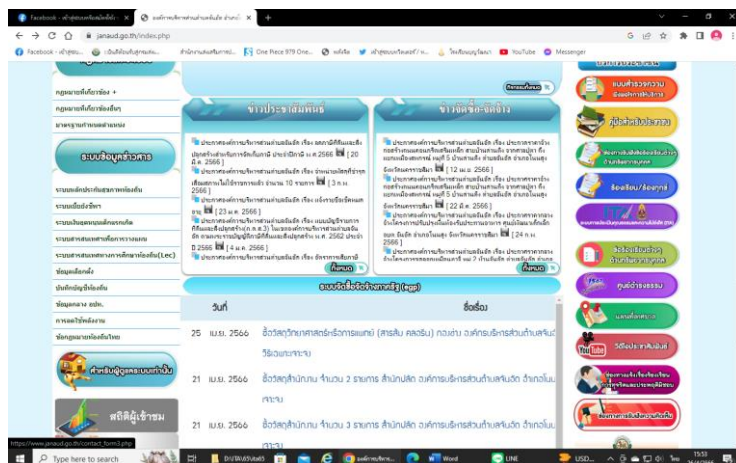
Facebook - ... | องค์การบริหารส่วนตำบลเนินฆ้อ อำเภอ... | +

janaud.go.th/index.php

Facebook - ... | เนินฆ้อ... | ... | One Piece 979 One... | ... | ... | YouTube | Messenger

กฎหมายที่เกี่ยวข้อง +
กฎหมายที่เกี่ยวข้องอื่นๆ
มาตรฐานการปฏิบัติงาน

ระบบข้อมูลข่าวสาร

ระบบแผนพัฒนาท้องถิ่น
ระบบข้อบัญญัติ
ระบบสารสนเทศ
ระบบสารสนเทศการศึกษา (LEC)
ข้อมูลคำสั่ง
บัญชีทรัพย์สิน
ข้อมูลกลาง อปท.
การจัดซื้อจัดจ้าง
ข้อกฎหมายท้องถิ่น

สำหรับผู้ดูแลระบบเท่านั้น

สถิติผู้เข้าชม

ข่าวประชาสัมพันธ์

ข่าวจัดซื้อ-จัดจ้าง

ทั้งหมด

ประกาศองค์การบริหารส่วนตำบลเนินฆ้อ เรื่อง ... [ 20 มี.ค. 2566 ]
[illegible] [ 3 ก.พ. 2566 ]
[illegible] [ 23 ม.ค. 2566 ]
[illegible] [ 4 ม.ค. 2566 ]

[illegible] [ 12 ม.ค. 2566 ]
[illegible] [ 22 มี.ค. 2566 ]
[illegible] [ 24 ก.พ. 2566 ]

ทั้งหมด

ระบบจัดซื้อจัดจ้างภาครัฐ (egp)

| วันที่ | ชื่อเรื่อง |
|---|---|
| 25 เม.ย. 2566 | ซื้อวัสดุวิทยาศาสตร์หรือการแพทย์ (สารส้ม คลอรีน) กองช่าง องค์การบริหารส่วนตำบลเนินฆ้อ วิธีเฉพาะเจาะจง |
| 21 เม.ย. 2566 | ซื้อวัสดุสำนักงาน จำนวน 2 รายการ สำนักปลัด องค์การบริหารส่วนตำบลเนินฆ้อ อำเภอแกลง ... |
| 21 เม.ย. 2566 | ซื้อวัสดุสำนักงาน จำนวน 3 รายการ สำนักปลัด องค์การบริหารส่วนตำบลเนินฆ้อ อำเภอแกลง ... |

แบบสำรวจความพึงพอใจ
คู่มือสำหรับประชาชน
ช่องทางร้องเรียน/ร้องทุกข์
ศูนย์ข้อมูลข่าวสาร
คู่มือประชาชน
ศูนย์ดำรงธรรม
YouTube วีดีโอประชาสัมพันธ์

https://www.janaud.go.th/contact_form3.php

Type here to search

USD...

15:53